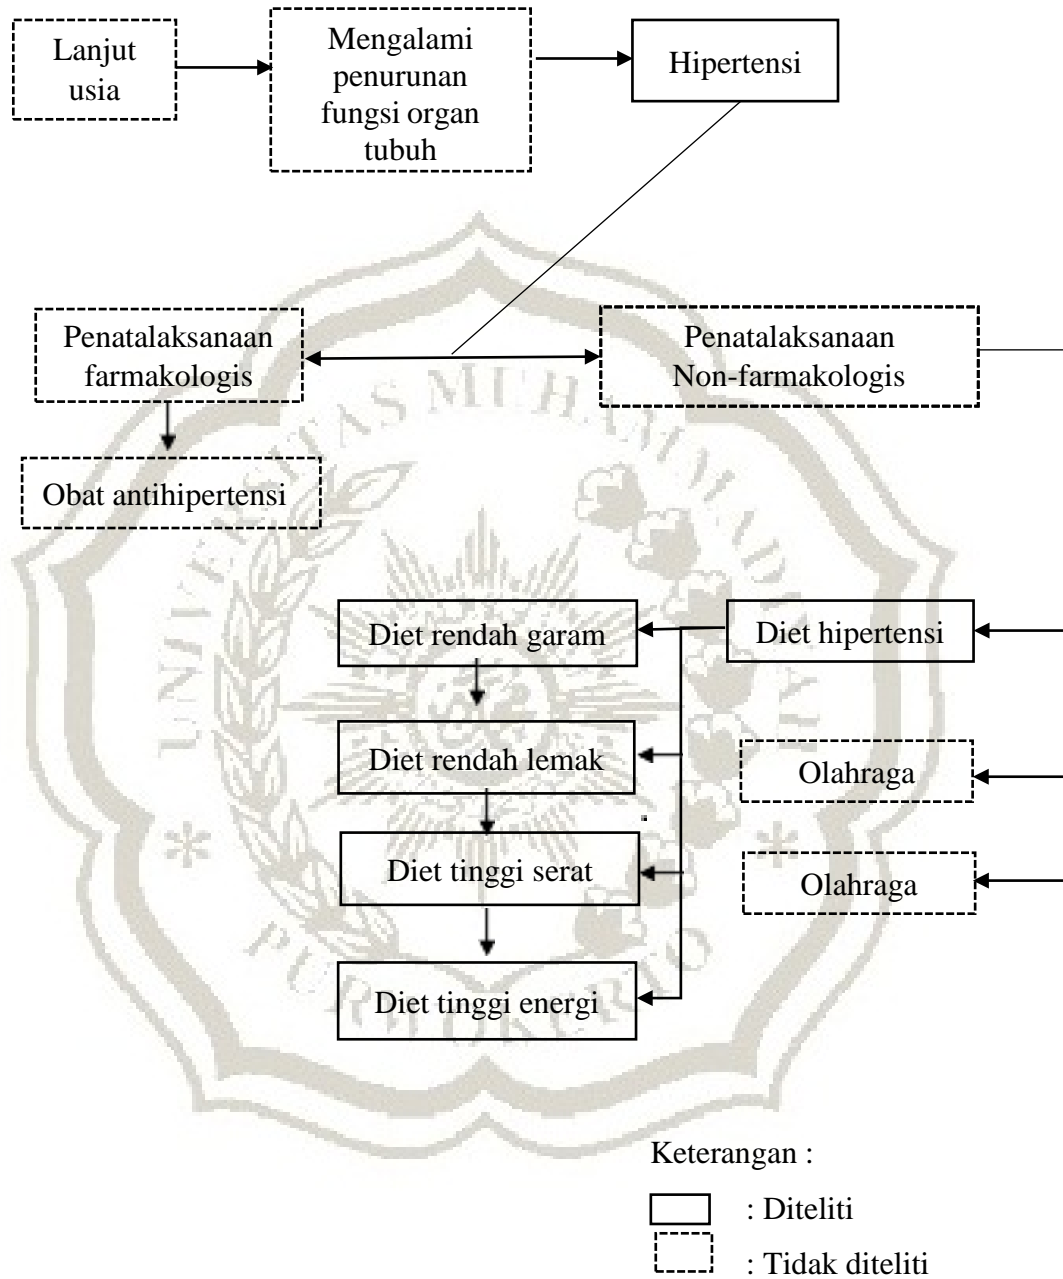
Lanjut usia

Mengalami penurunan fungsi organ tubuh

Hipertensi

Penatalaksanaan farmakologis

Penatalaksanaan Non-farmakologis

Obat antihipertensi

Diet rendah garam

Diet hipertensi

Diet rendah lemak

Olahraga

Diet tinggi serat

Olahraga

Diet tinggi energi

Keterangan :

: Diteliti

: Tidak diteliti